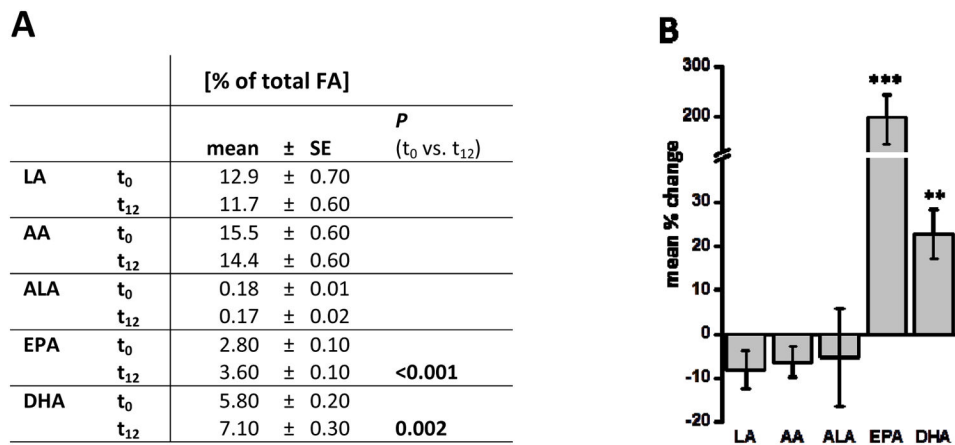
A

| | | [% of total FA] | | | |
|---|---|---|---|---|---|
| | | mean | ± | SE | *P* ($t_0$ vs. $t_{12}$) |
| LA | $t_0$ | 12.9 | ± | 0.70 | |
| | $t_{12}$ | 11.7 | ± | 0.60 | |
| AA | $t_0$ | 15.5 | ± | 0.60 | |
| | $t_{12}$ | 14.4 | ± | 0.60 | |
| ALA | $t_0$ | 0.18 | ± | 0.01 | |
| | $t_{12}$ | 0.17 | ± | 0.02 | |
| EPA | $t_0$ | 2.80 | ± | 0.10 | |
| | $t_{12}$ | 3.60 | ± | 0.10 | <0.001 |
| DHA | $t_0$ | 5.80 | ± | 0.20 | |
| | $t_{12}$ | 7.10 | ± | 0.30 | 0.002 |

B

300
200
30
20
10
0
-10
-20

mean % change

***
**

LA AA ALA EPA DHA